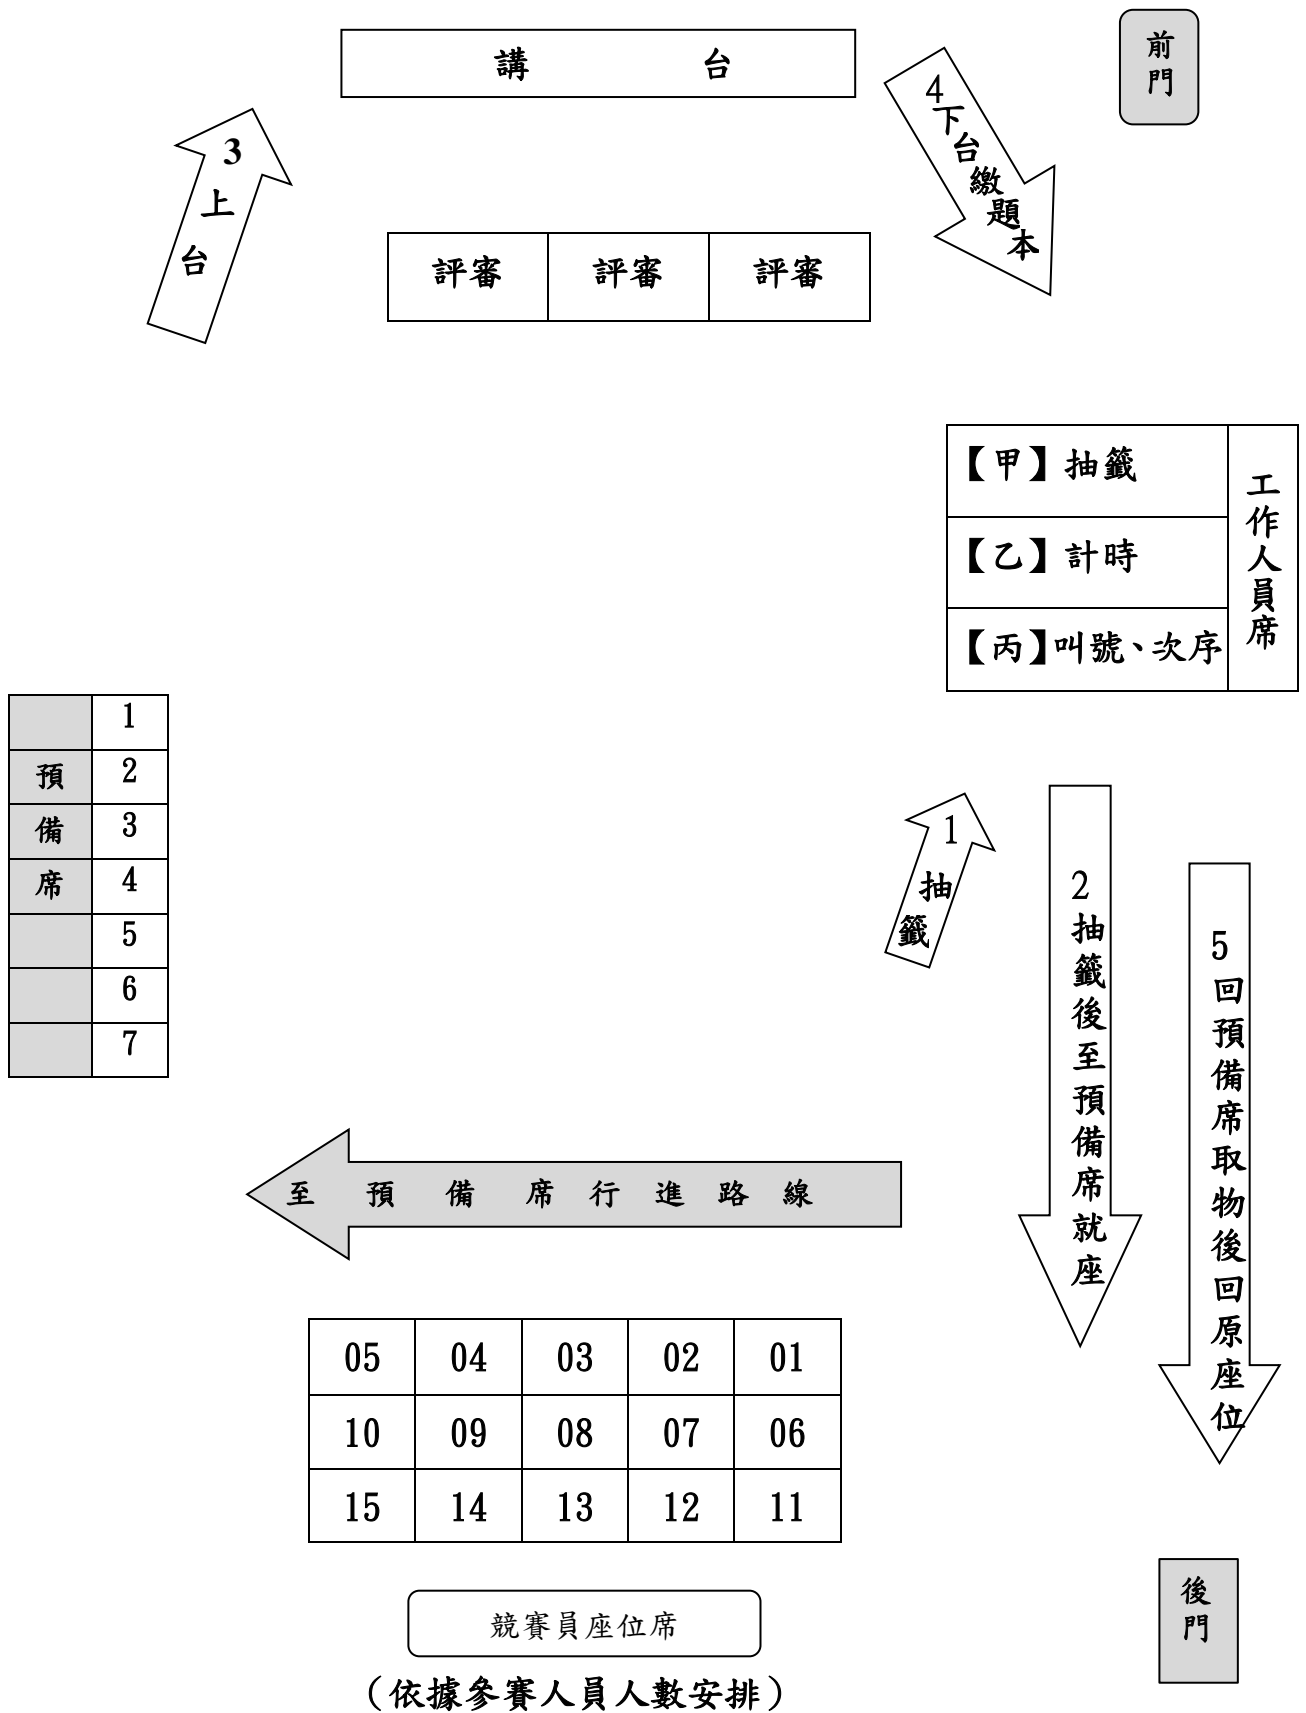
講　　台

前門

3 上台

4 下台繳題本

| 評審 | 評審 | 評審 |
|---|---|---|

| 【甲】抽籤 | 工作人員席 |
|---|---|
| 【乙】計時 | |
| 【丙】叫號、次序 | |

| | 1 |
|---|---|
| 預 | 2 |
| 備 | 3 |
| 席 | 4 |
| | 5 |
| | 6 |
| | 7 |

1 抽籤

2 抽籤後至預備席就座

5 回預備席取物後回原座位

至　預　備　席　行　進　路　線

| 05 | 04 | 03 | 02 | 01 |
|---|---|---|---|---|
| 10 | 09 | 08 | 07 | 06 |
| 15 | 14 | 13 | 12 | 11 |

競賽員座位席

（依據參賽人員人數安排）

後門